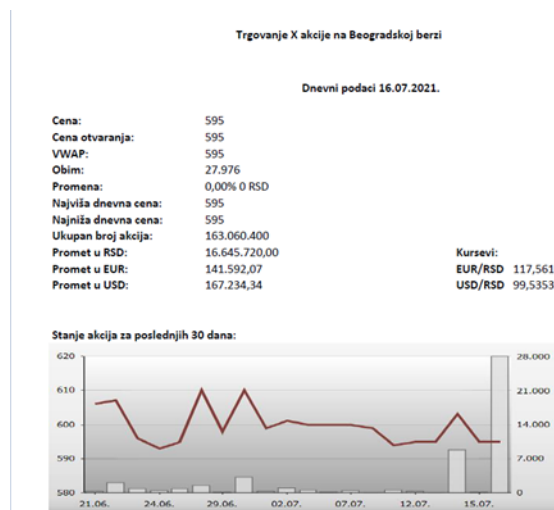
Trgovanje X akcije na Beogradskoj berzi

Dnevni podaci 16.07.2021.

| | |
|---|---|
| Cena: | 595 |
| Cena otvaranja: | 595 |
| VWAP: | 595 |
| Obim: | 27.976 |
| Promena: | 0,00% 0 RSD |
| Najviša dnevna cena: | 595 |
| Najniža dnevna cena: | 595 |
| Ukupan broj akcija: | 163.060.400 |
| Promet u RSD: | 16.645.720,00 |
| Promet u EUR: | 141.592,07 |
| Promet u USD: | 167.234,34 |

Kursevi:
EUR/RSD 117,561
USD/RSD 99,5353

Stanje akcija za poslednjih 30 dana:

620
610
600
590
580

28.000
21.000
14.000
7.000
0

21.06. 24.06. 29.06. 02.07. 07.07. 12.07. 15.07.